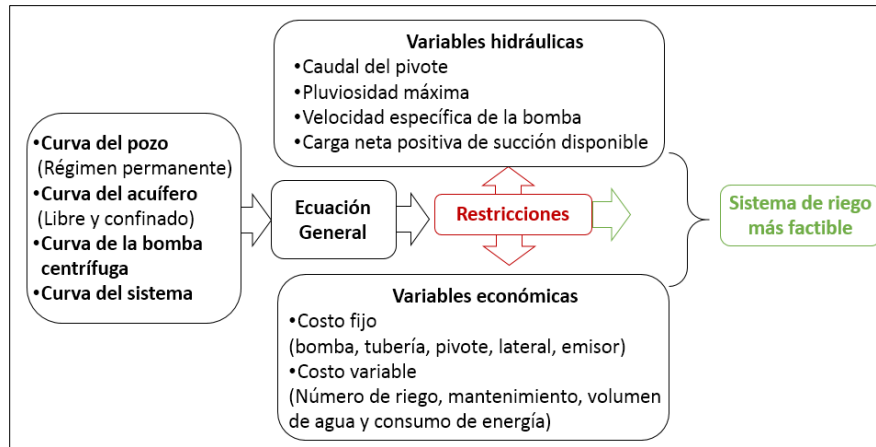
Variables hidráulicas
•Caudal del pivote
•Pluviosidad máxima
•Velocidad específica de la bomba
•Carga neta positiva de succión disponible

•Curva del pozo
(Régimen permanente)
•Curva del acuífero
(Libre y confinado)
•Curva de la bomba centrífuga
•Curva del sistema

Ecuación General

Restricciones

Sistema de riego más factible

Variables económicas
•Costo fijo
(bomba, tubería, pivote, lateral, emisor)
•Costo variable
(Número de riego, mantenimiento, volumen de agua y consumo de energía)